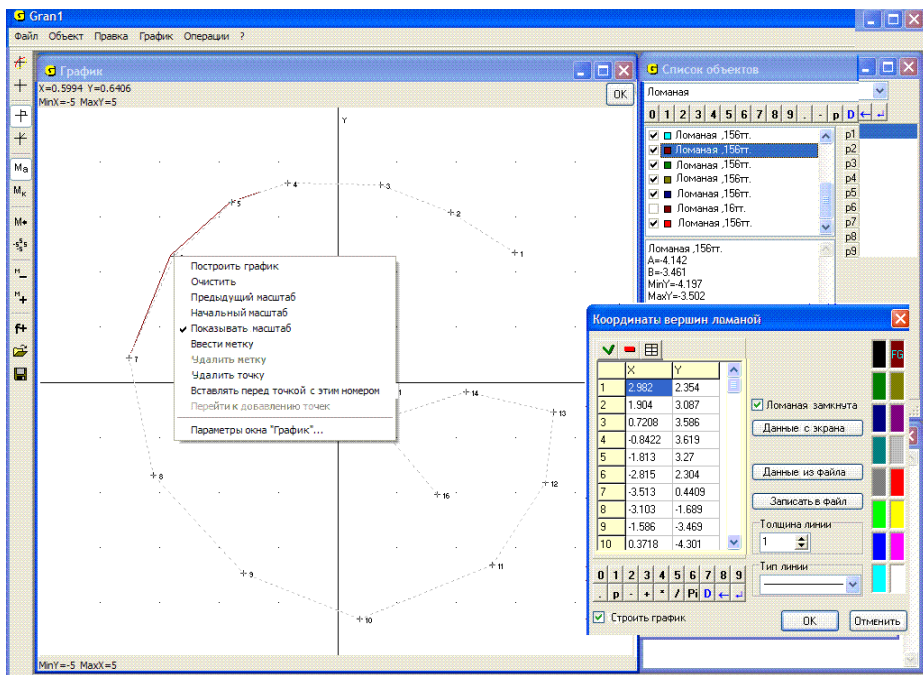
Gran1

Файл Объект Правка График Операции ?

График
X=0.5994 Y=0.6406
MinX=-5 MaxY=5
OK

Y

1 2 3 4 5 7 8 9 10 11 12 13 14 16

Построить график
Очистить
Предыдущий масштаб
Начальный масштаб
Показывать масштаб
Ввести метку
Удалить метку
Удалить точку
Вставлять перед точкой с этим номером
Перейти к добавлению точек
Параметры окна "График"...

MinY=-5 MaxX=5

Список объектов
Ломаная
0 1 2 3 4 5 6 7 8 9 . - p D
Ломаная ,156тт.
Ломаная ,156тт.
Ломаная ,156тт.
Ломаная ,156тт.
Ломаная ,156тт.
Ломаная ,16тт.
Ломаная ,156тт.
p1 p2 p3 p4 p5 p6 p7 p8 p9

Ломаная ,156тт.
A=-4.142
B=-3.461
MinY=-4.197
MaxY=-3.502

Координаты вершин ломаной

| | X | Y |
|---|---|---|
| 1 | 2.982 | 2.354 |
| 2 | 1.904 | 3.087 |
| 3 | 0.7208 | 3.586 |
| 4 | -0.8422 | 3.619 |
| 5 | -1.813 | 3.27 |
| 6 | -2.815 | 2.304 |
| 7 | -3.513 | 0.4409 |
| 8 | -3.103 | -1.689 |
| 9 | -1.586 | -3.469 |
| 10 | 0.3718 | -4.301 |

Ломаная замкнута
Данные с экрана
Данные из файла
Записать в файл
Толщина линии
1
Тип линии
FG
0 1 2 3 4 5 6 7 8 9
. p - + * / Pi D
Строить график
OK
Отменить